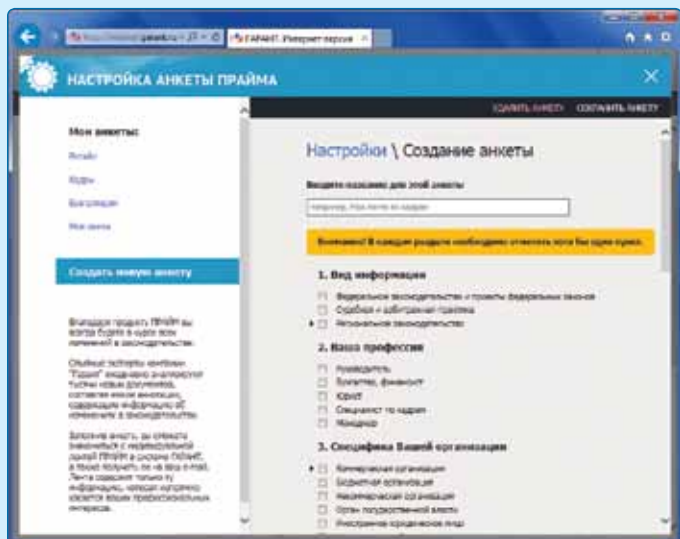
ГАРАНТ. Интернет-версия

НАСТРОЙКА АНКЕТЫ ПРАЙМА

УДАЛИТЬ АНКЕТУ СОХРАНИТЬ АНКЕТУ

Мои анкеты:

Юрист

Кадры

Бухгалтерия

Моя анкета

Создать новую анкету

Благодаря продукту ПРАЙМ вы всегда будете в курсе всех изменений в законодательстве.

Опытные эксперты компании "Гарант" ежедневно анализируют тысячи новых документов, составляя кратких аннотаций, содержащие информацию об изменениях в законодательстве.

Заполнив анкету, вы сможете знакомиться с индивидуальной лентой ПРАЙМ в системе ГАРАНТ, а также получать ее на свой e-mail. Лента содержит только ту информацию, которая напрямую касается ваших профессиональных интересов.

Настройки \ Создание анкеты

Введите название для этой анкеты

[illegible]

Внимание! В каждом разделе необходимо отметить хотя бы один пункт.

1. Вид информации

Федеральное законодательство и проекты федеральных законов

Судебная и арбитражная практика

Региональное законодательство

2. Ваша профессия

Руководитель

Бухгалтер, финансист

Юрист

Специалист по кадрам

Менеджер

3. Специфика Вашей организации

Коммерческая организация

Бюджетная организация

Некоммерческая организация

Орган государственной власти

Иностранное юридическое лицо